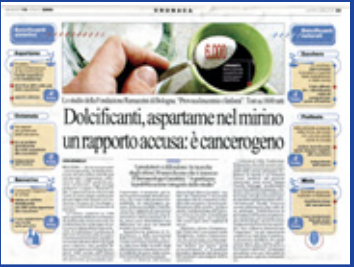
CRONACA

Dolcificanti, aspartame nel mirino un rapporto accusa: è cancerogeno

Lo studio della Fondazione Ramazzini di Bologna. "Provocato tumori e leucemie". Test su 1800 ratti

6.000

Aspartame

Ciclamato

Saccarina

Sucralosio

Fruttosio

Miele

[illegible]